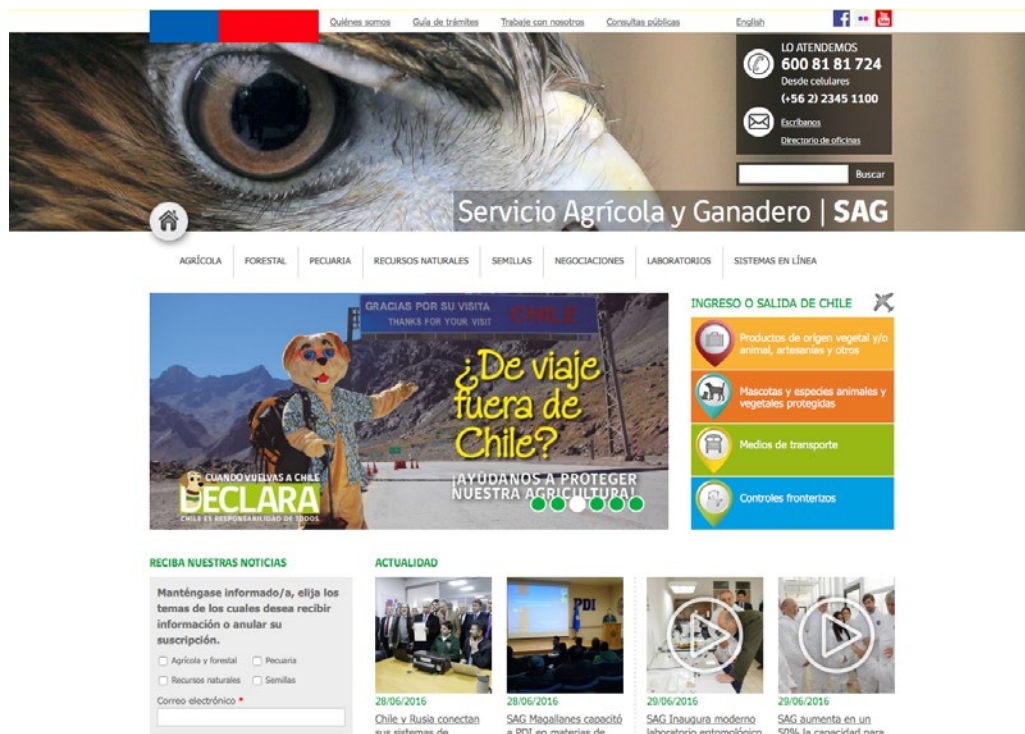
Quiénes somos Guía de trámites Trabaje con nosotros Consultas públicas English

LO ATENDEMOS
600 81 81 724
Desde celulares
(+56 2) 2345 1100
Escríbanos
Directorio de oficinas

Buscar

Servicio Agrícola y Ganadero | SAG

AGRÍCOLA FORESTAL PECUARIA RECURSOS NATURALES SEMILLAS NEGOCIACIONES LABORATORIOS SISTEMAS EN LÍNEA

GRACIAS POR SU VISITA
THANKS FOR YOUR VISIT
CHILE

¿De viaje fuera de Chile?

CUANDO VUELVAS A CHILE
DECLARA
CHILE ES RESPONSABILIDAD DE TODOS

¡AYÚDANOS A PROTEGER NUESTRA AGRICULTURA!

INGRESO O SALIDA DE CHILE

Productos de origen vegetal y/o animal, artesanías y otros

Mascotas y especies animales y vegetales protegidas

Medios de transporte

Controles fronterizos

RECIBA NUESTRAS NOTICIAS

Manténgase informado/a, elija los temas de los cuales desea recibir información o anular su suscripción.

Agrícola y forestal
Pecuaria
Recursos naturales
Semillas

Correo electrónico *

ACTUALIDAD

PDI

28/06/2016
Chile y Rusia conectan sus sistemas de

28/06/2016
SAG Magallanes capacitó a PDI en materias de

29/06/2016
SAG Inaugura moderno laboratorio entomológico

29/06/2016
SAG aumenta en un 50% la capacidad para